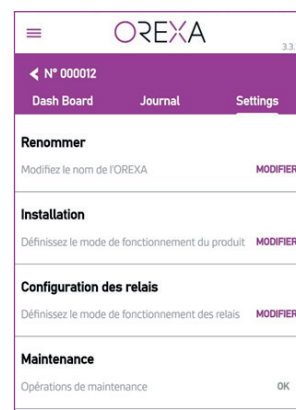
OREXA

3.3.

N° 000012

Dash Board

Journal

Settings

Renommer

Modifiez le nom de l'OREXA

MODIFIER

Installation

Définissez le mode de fonctionnement du produit

MODIFIER

Configuration des relais

Définissez le mode de fonctionnement des relais

MODIFIER

Maintenance

Opérations de maintenance

OK